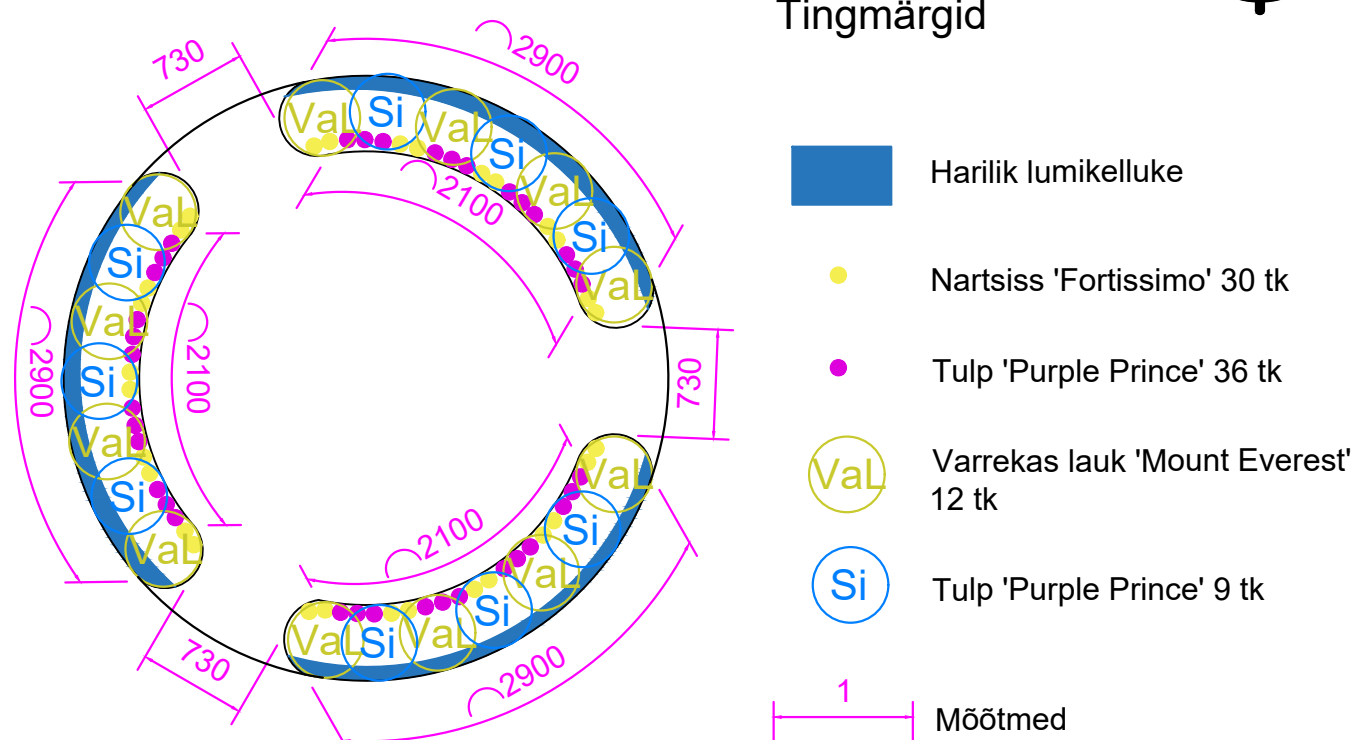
730
2900
VaL
Si
VaL
Si
VaL
Si
VaL
2100
VaL
Si
VaL
Si
VaL
Si
VaL
2900
2100
730
730
VaL
Si
VaL
Si
VaL
2100
VaL
Si
VaL
Si
730
2900

Tingmärgid

Harilik lumikelluke

Nartsiss 'Fortissimo' 30 tk

Tulp 'Purple Prince' 36 tk

VaL
Varrekas lauk 'Mount Everest' 12 tk

Si
Tulp 'Purple Prince' 9 tk

1
Mõõtmed